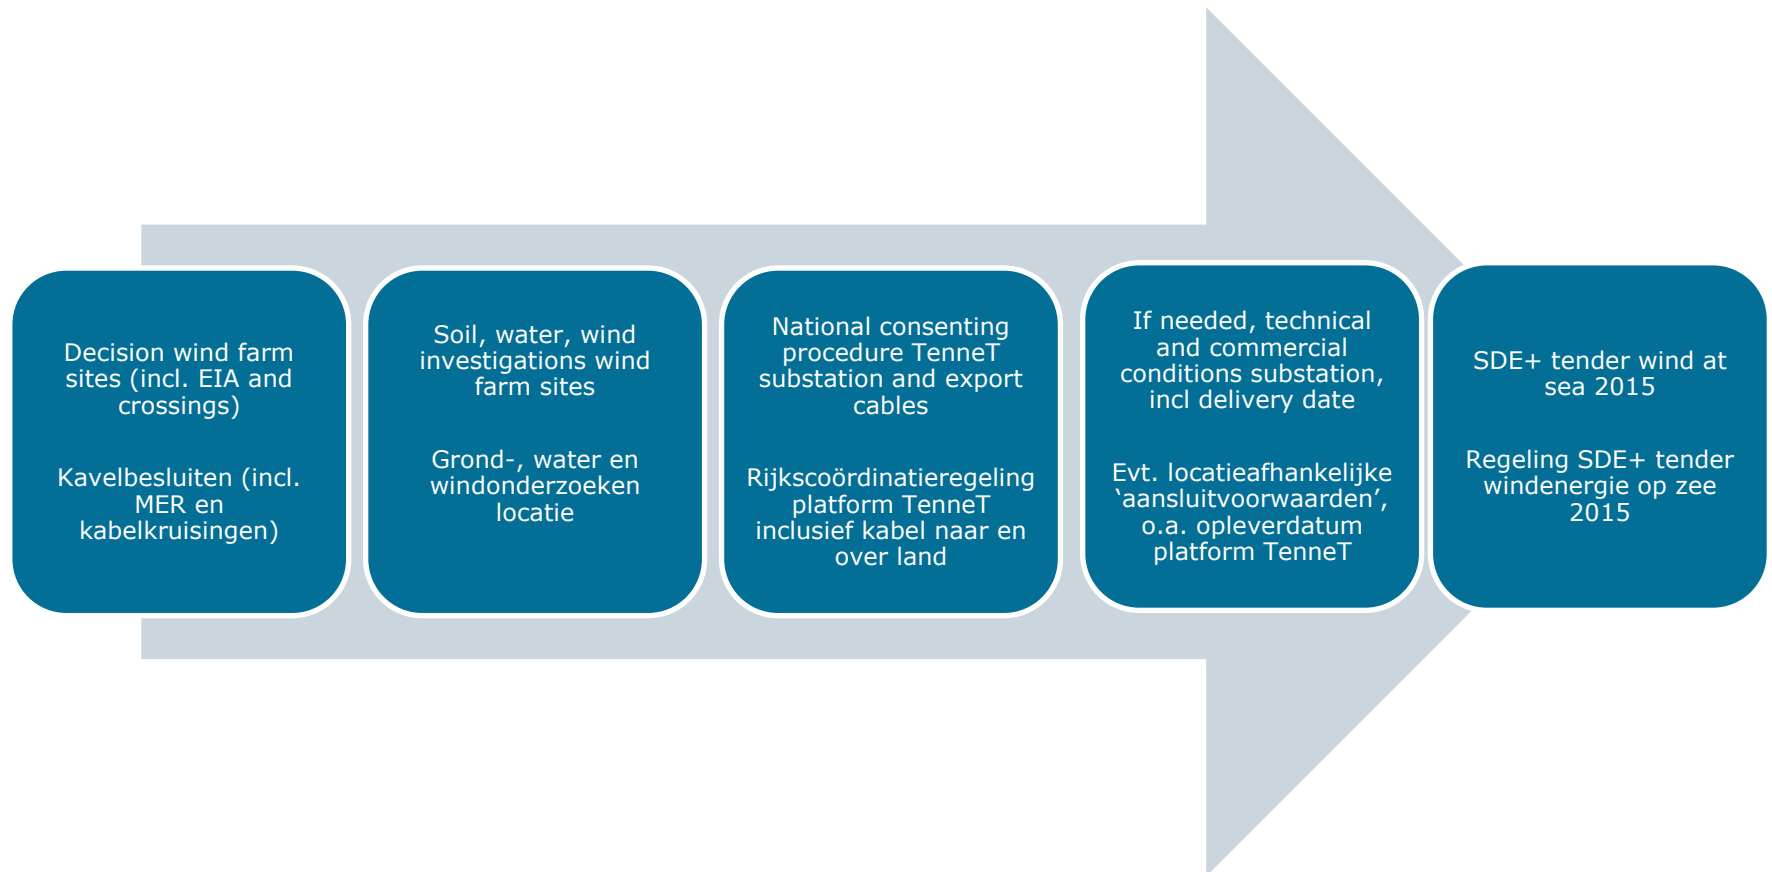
Decision wind farm sites (incl. EIA and crossings)

Kavelbesluiten (incl. MER en kabelkruisingen)

Soil, water, wind investigations wind farm sites

Grond-, water en windonderzoeken locatie

National consenting procedure TenneT substation and export cables

Rijkscoördinatieregeling platform TenneT inclusief kabel naar en over land

If needed, technical and commercial conditions substation, incl delivery date

Evt. locatieafhankelijke ‘aansluitvoorwaarden’, o.a. opleverdatum platform TenneT

SDE+ tender wind at sea 2015

Regeling SDE+ tender windenergie op zee 2015